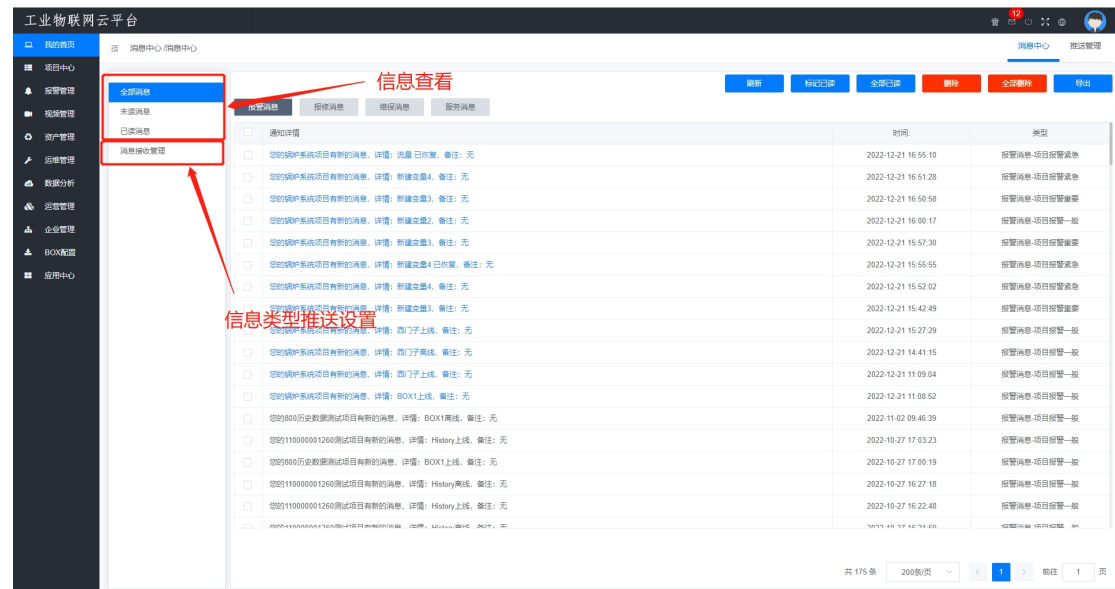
工业物联网云平台

12

我的首页
项目中心
报警管理
视频管理
资产管理
运维管理
数据分析
运营管理
企业管理
BOX配置
应用中心

消息中心 /消息中心

消息中心 推送管理

全部消息
未读消息
已读消息
消息接收管理

信息查看

信息类型推送设置

报警消息 报修消息 维保消息 服务消息

刷新 标记已读 全部已读 删除 全部删除 导出

| | 通知详情 | 时间 | 类型 |
|---|---|---|---|
| | 您的锅炉系统项目有新的消息，详情：流量 已恢复，备注：无 | 2022-12-21 16:55:10 | 报警消息-项目报警紧急 |
| | 您的锅炉系统项目有新的消息，详情：新建变量4，备注：无 | 2022-12-21 16:51:28 | 报警消息-项目报警紧急 |
| | 您的锅炉系统项目有新的消息，详情：新建变量3，备注：无 | 2022-12-21 16:50:58 | 报警消息-项目报警重要 |
| | 您的锅炉系统项目有新的消息，详情：新建变量2，备注：无 | 2022-12-21 16:00:17 | 报警消息-项目报警一般 |
| | 您的锅炉系统项目有新的消息，详情：新建变量3，备注：无 | 2022-12-21 15:57:30 | 报警消息-项目报警重要 |
| | 您的锅炉系统项目有新的消息，详情：新建变量4 已恢复，备注：无 | 2022-12-21 15:55:55 | 报警消息-项目报警紧急 |
| | 您的锅炉系统项目有新的消息，详情：新建变量4，备注：无 | 2022-12-21 15:52:02 | 报警消息-项目报警紧急 |
| | 您的锅炉系统项目有新的消息，详情：新建变量3，备注：无 | 2022-12-21 15:42:49 | 报警消息-项目报警重要 |
| | 您的锅炉系统项目有新的消息，详情：西门子上线，备注：无 | 2022-12-21 15:27:29 | 报警消息-项目报警一般 |
| | 您的锅炉系统项目有新的消息，详情：西门子离线，备注：无 | 2022-12-21 14:41:15 | 报警消息-项目报警一般 |
| | 您的锅炉系统项目有新的消息，详情：西门子上线，备注：无 | 2022-12-21 11:09:04 | 报警消息-项目报警一般 |
| | 您的锅炉系统项目有新的消息，详情：BOX1上线，备注：无 | 2022-12-21 11:08:52 | 报警消息-项目报警一般 |
| | 您的800历史数据测试项目有新的消息，详情：BOX1离线，备注：无 | 2022-11-02 09:46:39 | 报警消息-项目报警一般 |
| | 您的110000001260测试项目有新的消息，详情：History上线，备注：无 | 2022-10-27 17:03:23 | 报警消息-项目报警一般 |
| | 您的800历史数据测试项目有新的消息，详情：BOX1上线，备注：无 | 2022-10-27 17:00:19 | 报警消息-项目报警一般 |
| | 您的110000001260测试项目有新的消息，详情：History离线，备注：无 | 2022-10-27 16:27:18 | 报警消息-项目报警一般 |
| | 您的110000001260测试项目有新的消息，详情：History上线，备注：无 | 2022-10-27 16:22:48 | 报警消息-项目报警一般 |
| | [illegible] | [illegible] | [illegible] |

共 175 条 200条/页 1 前往 1 页